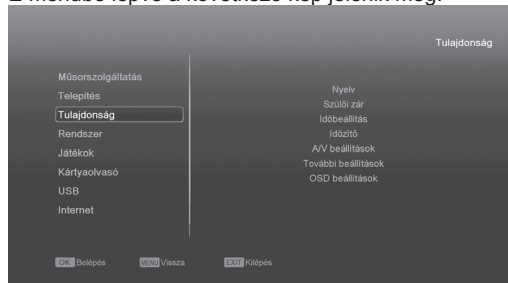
Tulajdonság

Műsorszolgáltatás
Telepítés
Tulajdonság
Rendszer
Játékok
Kártyaolvasó
USB
Internet

Nyelv
Szülői zár
Időbeállítás
Időzítő
A/V beállítások
További beállítások
OSD beállítások

OK Belépés
MENU Vissza
EXIT Kilépés